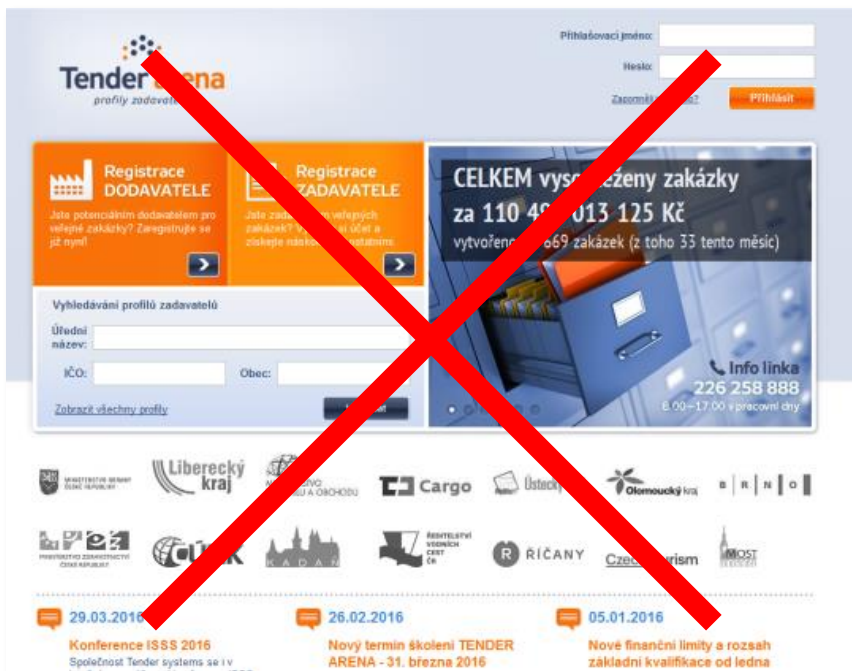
Tender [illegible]ena
profily zadavate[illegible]

Přihlašovací jméno:
Heslo:
Zapomněl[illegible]?
Přihlásit

Registrace DODAVATELE
Jste potenciálním dodavatelem pro veřejné zakázky? Zaregistrujte se již nyní!

Registrace ZADAVATELE
Jste zada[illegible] veřejných zakázek? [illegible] účet a získejte náskok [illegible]

Vyhledávání profilů zadavatelů
Úřední název:
IČO:
Obec:
Zobrazit všechny profily

CELKEM vyso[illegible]ženy zakázky za 110 4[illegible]013 125 Kč
vytvořeno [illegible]669 zakázek (z toho 33 tento měsíc)

Info linka
226 258 888
6:00–17:00 v pracovní dny

MINISTERSTVO OBRANY ČESKÉ REPUBLIKY
Liberecký kraj
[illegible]STVO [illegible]MU A OBCHODU
ČD Cargo
Ústecký
Olomoucký kraj
B R N O
MINISTERSTVO ZDRAVOTNICTVÍ ČESKÉ REPUBLIKY
ČÚZK
KADAŇ
ŘEDITELSTVÍ VODNÍCH CEST ČR
ŘÍČANY
Czech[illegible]ism
MOST

29.03.2016
Konference ISSS 2016
Společnost Tender systems se i v

26.02.2016
Nový termín školení TENDER ARENA - 31. března 2016

05.01.2016
Nové finanční limity a rozsah základní kvalifikace od ledna